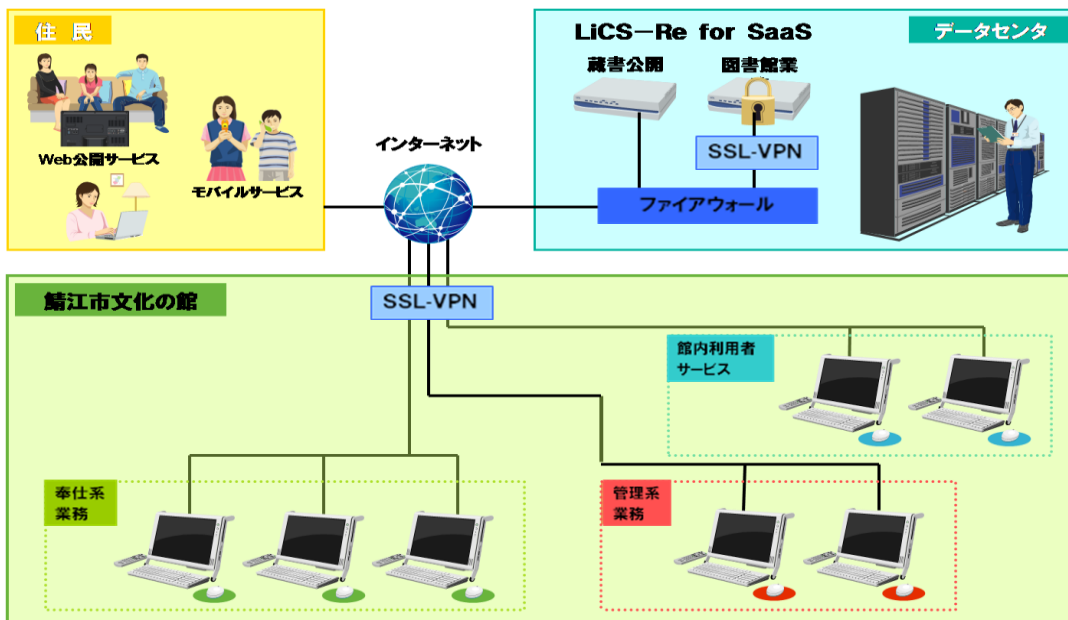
住民

Web公開サービス

モバイルサービス

インターネット

LiCS−Re for SaaS

データセンタ

蔵書公開

図書館業

SSL-VPN

ファイアウォール

鯖江市文化の館

SSL-VPN

館内利用者サービス

奉仕系業務

管理系業務